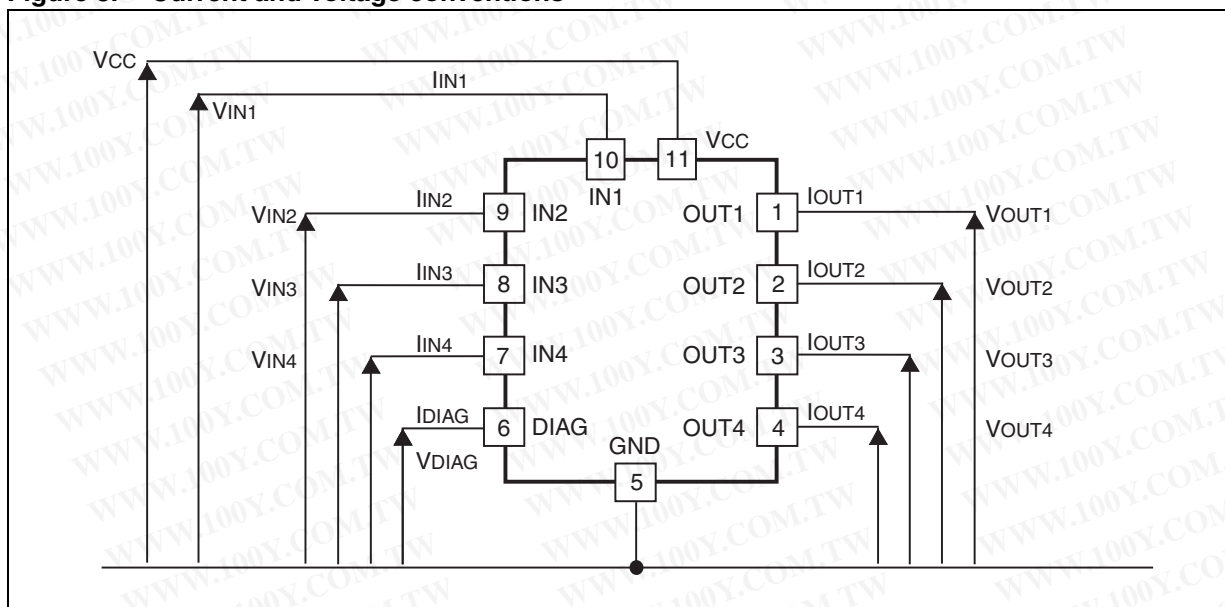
Figure 3. Current and voltage conventions

VCC
IIN1
VIN1
10
11
VCC
IN1
IIN2
VIN2
9
IN2
OUT1
1
IOUT1
VOUT1
IIN3
VIN3
8
IN3
OUT2
2
IOUT2
VOUT2
IIN4
VIN4
7
IN4
OUT3
3
IOUT3
VOUT3
IDIAG
6
DIAG
OUT4
4
IOUT4
VOUT4
VDIAG
GND
5

WWW.100Y.COM.TW